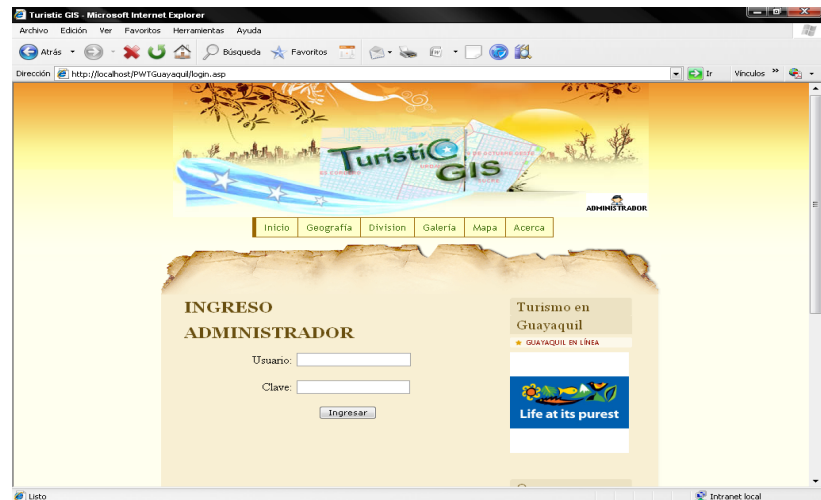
Turistic GIS - Microsoft Internet Explorer

Archivo Edición Ver Favoritos Herramientas Ayuda

Atrás Búsqueda Favoritos

Dirección http://localhost/PWTGuayaquil/login.asp Ir Vínculos »

Turistic GIS

ADMINISTRADOR

Inicio Geografia Division Galeria Mapa Acerca

INGRESO ADMINISTRADOR

Usuario:

Clave:

Ingresar

Turismo en Guayaquil

GUAYAQUIL EN LÍNEA

Life at its purest

Listo

Intranet local